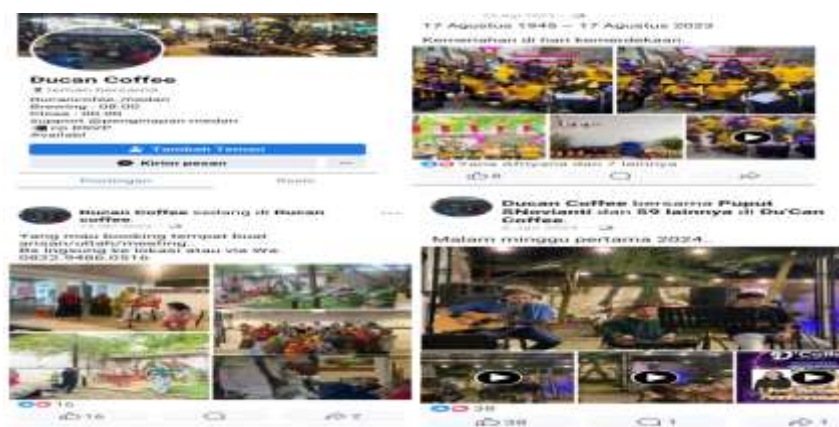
Ducan Coffee
7 teman bersama
Ducancoffee_medan
Brewing : 08.00
Closed : 00.00
support @pengmapan.medan
ig BWSP
Available
Tambah Teman
Kirim pesan
Postingan
Reels

17 Agustus 1945 – 17 Agustus 2023
Kemenangan di hari kemerdekaan...
Yana Afriyana dan 7 lainnya
8

Ducan Coffee sedang di Ducan Coffee.
Yang mau booking tempat buat arisan/ultah/meeting...
Bs lngsung ke lokasi atau via Wa
0823.9486.0516
15
16
7

Ducan Coffee bersama Puput SNovianti dan 59 lainnya di Du'Can Coffee.
Malam minggu pertama 2024...
39
39
1
1